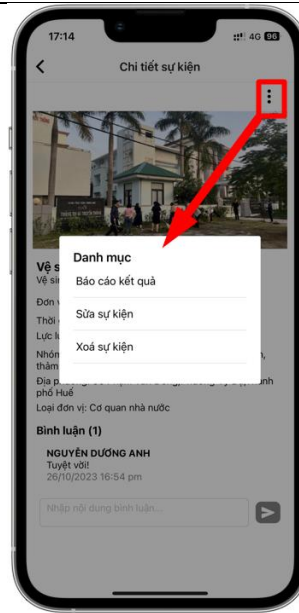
17:14
4G 96

Chi tiết sự kiện

Vệ s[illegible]
Vệ sin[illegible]
Đơn v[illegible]
Thời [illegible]
Lực lư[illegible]
Nhón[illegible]
thăm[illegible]
Địa p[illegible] phố Huế
Loại đơn vị: Cơ quan nhà nước

Danh mục
Báo cáo kết quả
Sửa sự kiện
Xoá sự kiện

Bình luận (1)
NGUYỄN DƯƠNG ANH
Tuyệt vời!
26/10/2023 16:54 pm

Nhập nội dung bình luận...